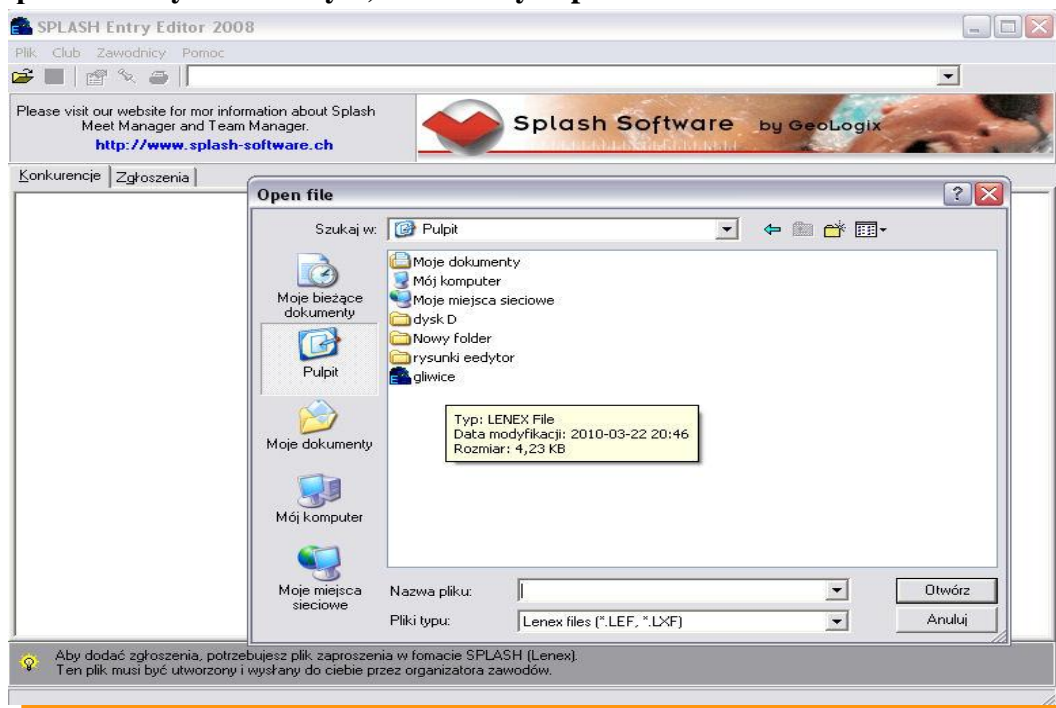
SPLASH Entry Editor 2008

Plik Club Zawodnicy Pomoc

Please visit our website for mor information about Splash Meet Manager and Team Manager.
http://www.splash-software.ch

Splash Software by GeoLogix

Konkurencje Zgłoszenia

Open file

Szukaj w: Pulpit

Moje bieżące dokumenty
Pulpit
Moje dokumenty
Mój komputer
Moje miejsca sieciowe

Moje dokumenty
Mój komputer
Moje miejsca sieciowe
dysk D
Nowy folder
rysunki eedytor
gliwice

Typ: LENEX File
Data modyfikacji: 2010-03-22 20:46
Rozmiar: 4,23 KB

Nazwa pliku:
Pliki typu: Lenex files (*.LEF, *.LXF)

Otwórz
Anuluj

Aby dodać zgłoszenia, potrzebujesz plik zaproszenia w fomacie SPLASH (Lenex).
Ten plik musi być utworzony i wysłany do ciebie przez organizatora zawodów.